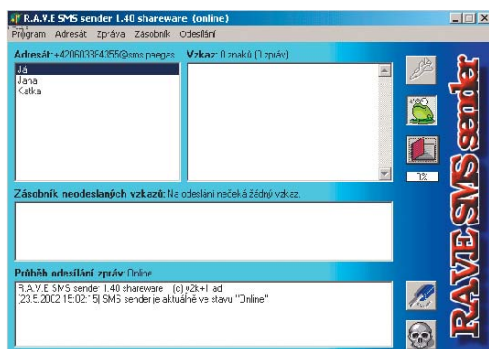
R.A.V.E SMS sender 1.40 shareware (online)

Program Adresát Zpráva Zásobník Odeslání

Adresát: +420603364355@sms.paegas

Já
Jana
Katka

Vzkaz: 0 znaků (1 zpráv)

1%

Zásobník neodeslaných vzkazů: Na odeslání nečeká žádný vzkaz.

Průběh odesílání zpráv: Online

R.A.V.E SMS sender 1.40 shareware (c) e2k+1 ad
[23.5.2002 15:02:15] SMS sender je aktuálně ve stavu "Online"

RAVE SMS sender